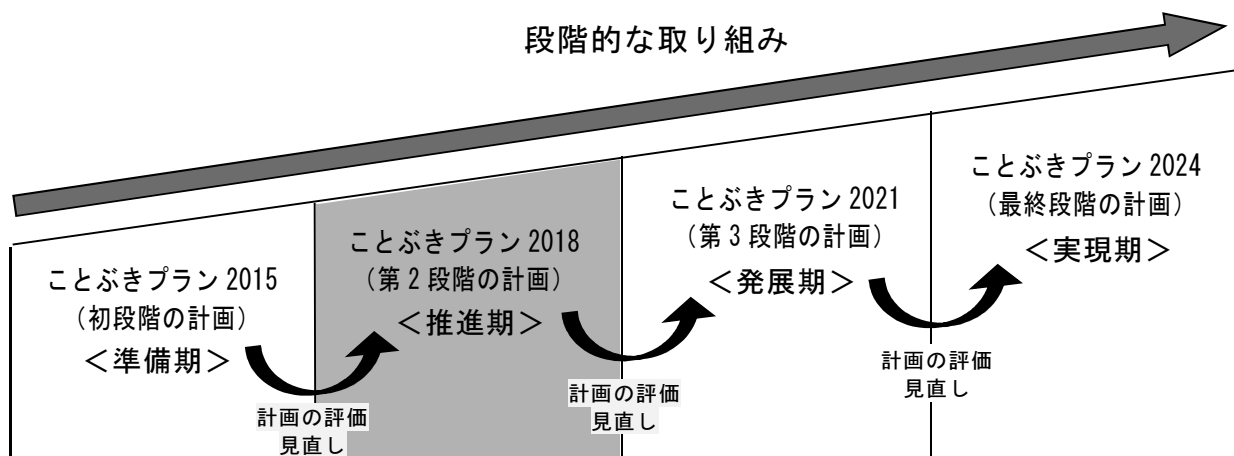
段階的な取り組み

ことぶきプラン 2015
(初段階の計画)
＜準備期＞

計画の評価
見直し

ことぶきプラン 2018
(第 2 段階の計画)
＜推進期＞

計画の評価
見直し

ことぶきプラン 2021
(第 3 段階の計画)
＜発展期＞

計画の評価
見直し

ことぶきプラン 2024
(最終段階の計画)
＜実現期＞